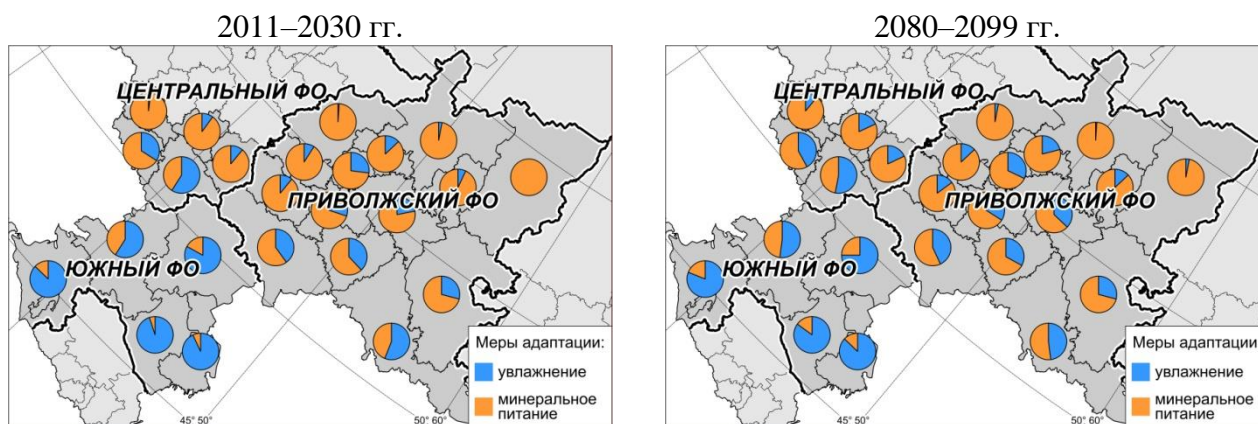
2011–2030 гг.

ЦЕНТРАЛЬНЫЙ ФО

ПРИВОЛЖСКИЙ ФО

ЮЖНЫЙ ФО

Меры адаптации:
увлажнение
минеральное питание

45° 50°
50° 60°

2080–2099 гг.

ЦЕНТРАЛЬНЫЙ ФО

ПРИВОЛЖСКИЙ ФО

ЮЖНЫЙ ФО

Меры адаптации
увлажнение
минеральное питание

45° 50°
50° 60°